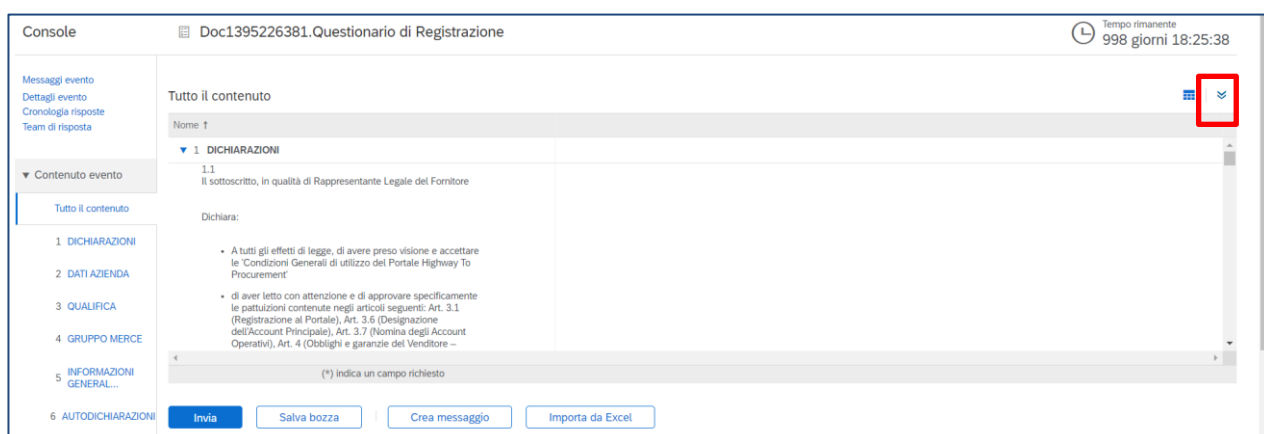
Console

Doc1395226381.Questionario di Registrazione

Tempo rimanente
998 giorni 18:25:38

Messaggi evento
Dettagli evento
Cronologia risposte
Team di risposta

▼ Contenuto evento

Tutto il contenuto

1 DICHIARAZIONI

2 DATI AZIENDA

3 QUALIFICA

4 GRUPPO MERCE

5 INFORMAZIONI GENERAL...

6 AUTODICHIARAZIONI

Tutto il contenuto

Nome ↑

▼ 1 DICHIARAZIONI

1.1
Il sottoscritto, in qualità di Rappresentante Legale del Fornitore

Dichiara:

• A tutti gli effetti di legge, di avere preso visione e accettare le 'Condizioni Generali di utilizzo del Portale Highway To Procurement'

• di aver letto con attenzione e di approvare specificamente le pattuizioni contenute negli articoli seguenti: Art. 3.1 (Registrazione al Portale), Art. 3.6 (Designazione dell'Account Principale), Art. 3.7 (Nomina degli Account Operativi), Art. 4 (Obblighi e garanzie del Venditore –

(*) indica un campo richiesto

Invia | Salva bozza | Crea messaggio | Importa da Excel